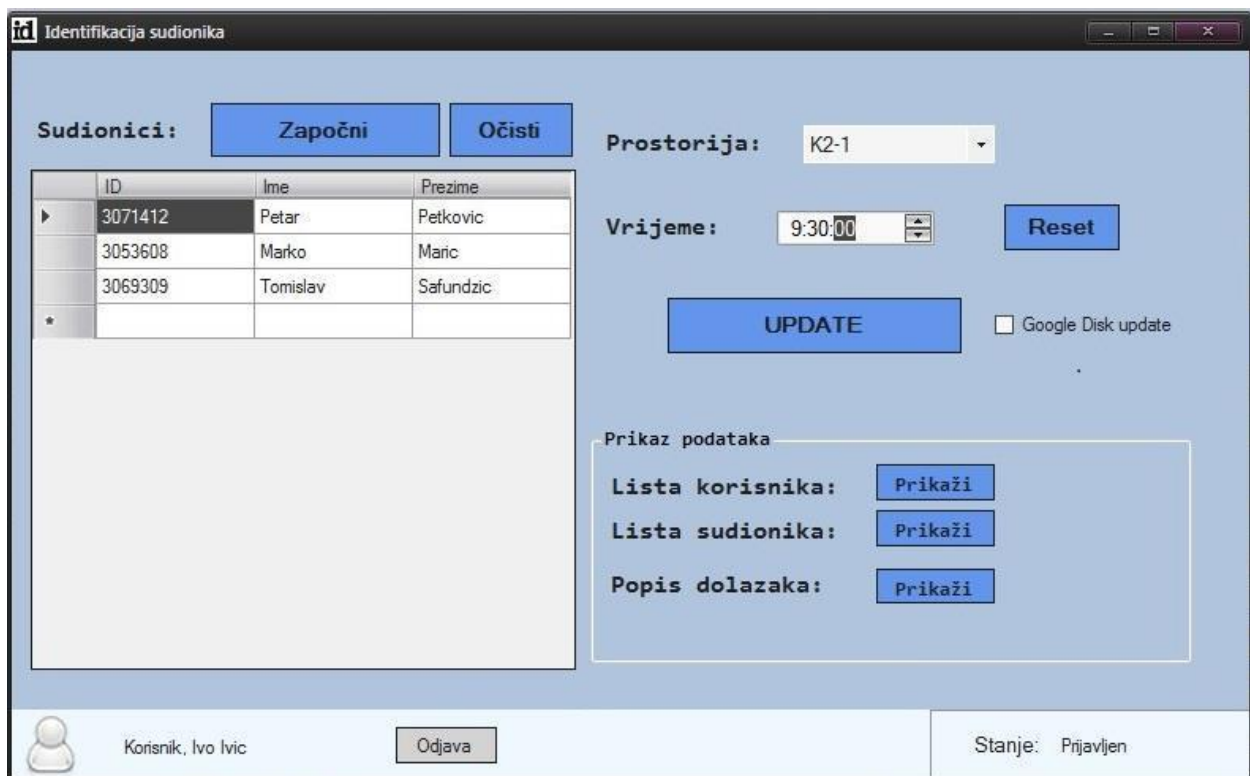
id Identifikacija sudionika

Sudionici: Započni Očisti

| | ID | Ime | Prezime |
|---|---|---|---|
| ▸ | 3071412 | Petar | Petkovic |
| | 3053608 | Marko | Maric |
| | 3069309 | Tomislav | Safundzic |
| * | | | |

Prostorija: K2-1

Vrijeme: 9:30:00 Reset

UPDATE

Google Disk update

Prikaz podataka

Lista korisnika: Prikaži

Lista sudionika: Prikaži

Popis dolazaka: Prikaži

Korisnik, Ivo Ivic Odjava

Stanje: Prijavljen